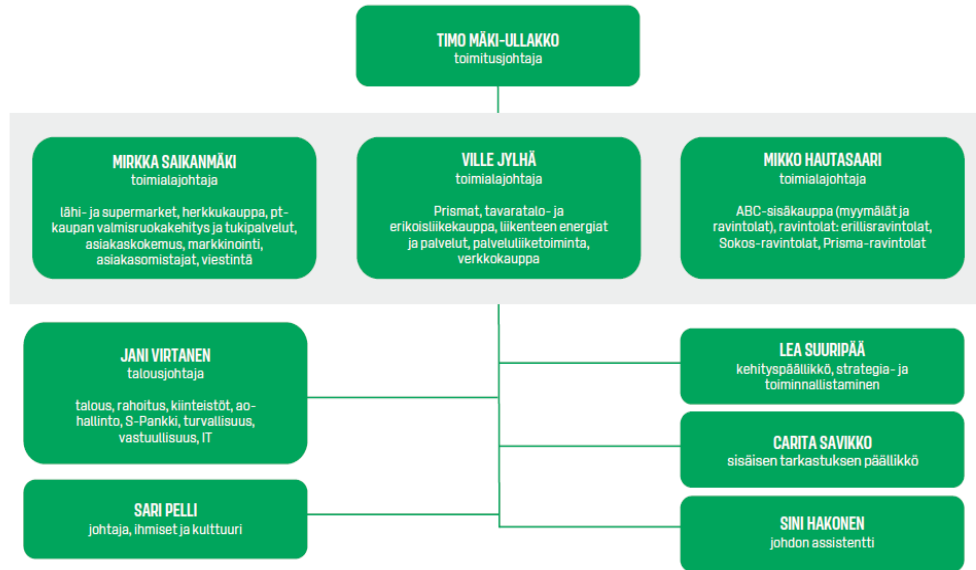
TIMO MÄKI-ULLAKKO
toimitusjohtaja

MIRKKA SAIKANMÄKI
toimialajohtaja

lähi- ja supermarket, herkkukauppa, pt-kaupan valmisruokakehitys ja tukipalvelut, asiakaskokemus, markkinointi, asiakasomistajat, viestintä

VILLE JYLHÄ
toimialajohtaja

Prismat, tavaratalo- ja erikoisliikekauppa, liikenteen energiat ja palvelut, palveluliiketoiminta, verkkokauppa

MIKKO HAUTASAARI
toimialajohtaja

ABC-sisäkauppa (myymälät ja ravintolat), ravintolat: erillisravintolat, Sokos-ravintolat, Prisma-ravintolat

JANI VIRTANEN
talousjohtaja

talous, rahoitus, kiinteistöt, ao-hallinto, S-Pankki, turvallisuus, vastuullisuus, IT

SARI PELLI
johtaja, ihmiset ja kulttuuri

LEA SUURIPÄÄ
kehityspäällikkö, strategia- ja toiminnallistaminen

CARITA SAVIKKO
sisäisen tarkastuksen päällikkö

SINI HAKONEN
johdon assistentti